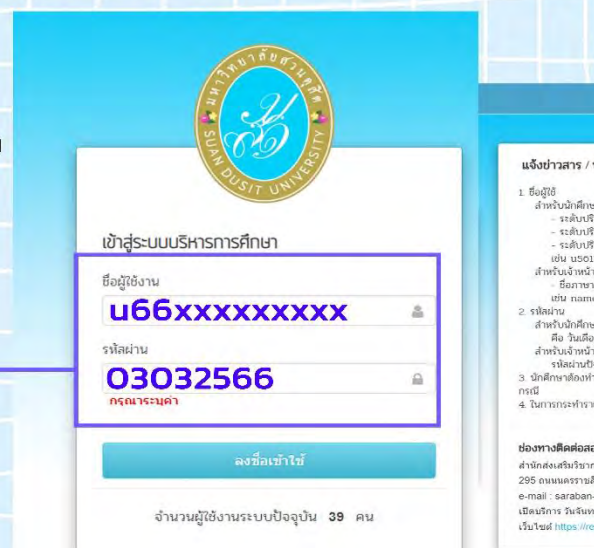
มหาวิทยาลัยสวนดุสิต
SUAN DUSIT UNIVERSITY

เข้าสู่ระบบบริหารการศึกษา

ชื่อผู้ใช้งาน
u66xxxxxxxx

รหัสผ่าน
03032566
กรุณาระบุค่า

ลงชื่อเข้าใช้

จำนวนผู้ใช้งานระบบปัจจุบัน 39 คน

แจ้งข่าวสาร / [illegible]

1. ชื่อผู้ใช้
สำหรับนักศึกษ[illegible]
- ระดับปริ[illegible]
- ระดับปริ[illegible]
- ระดับปริ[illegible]
เช่น u501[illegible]
สำหรับเจ้าหน้า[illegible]
- ชื่อภาษา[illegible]
เช่น nam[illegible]
2. รหัสผ่าน
สำหรับนักศึกษ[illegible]
คือ วันเดือ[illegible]
สำหรับเจ้าหน้า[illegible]
รหัสผ่านปั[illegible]
3. นักศึกษาต้องท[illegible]
กรณี
4. ในการกระทำรา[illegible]

ช่องทางติดต่อสอ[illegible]
สำนักส่งเสริมวิชาก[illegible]
295 ถนนนครราชสี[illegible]
e-mail : saraban-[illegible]
เปิดบริการ วันจันท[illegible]
เว็บไซต์ https://re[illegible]